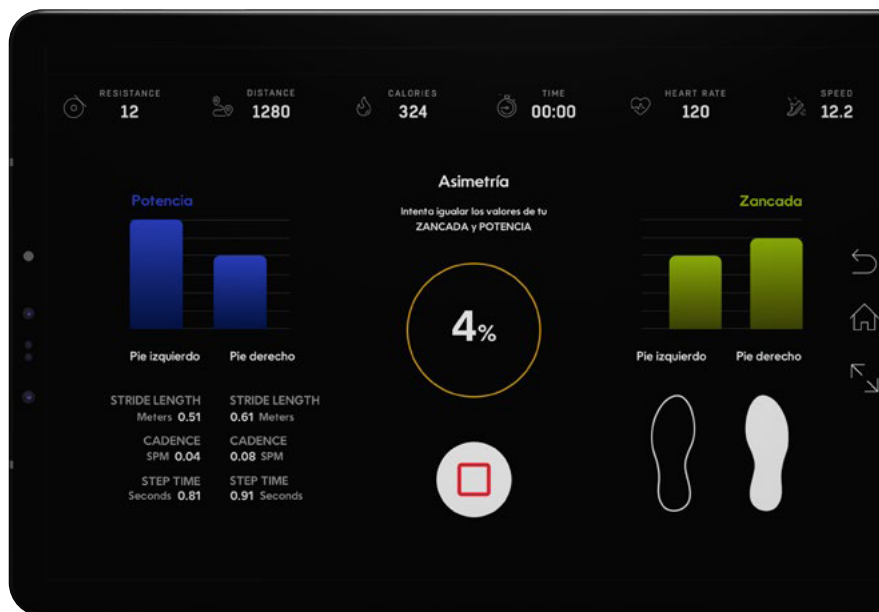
RESISTANCE 12

DISTANCE 1280

CALORIES 324

TIME 00:00

HEART RATE 120

SPEED 12.2

Potencia

Pie izquierdo

Pie derecho

STRIDE LENGTH
Meters 0.51

STRIDE LENGTH
0.61 Meters

CADENCE
SPM 0.04

CADENCE
0.08 SPM

STEP TIME
Seconds 0.81

STEP TIME
0.91 Seconds

Asimetría

Intenta igualar los valores de tu ZANCADA y POTENCIA

4%

Zancada

Pie izquierdo

Pie derecho